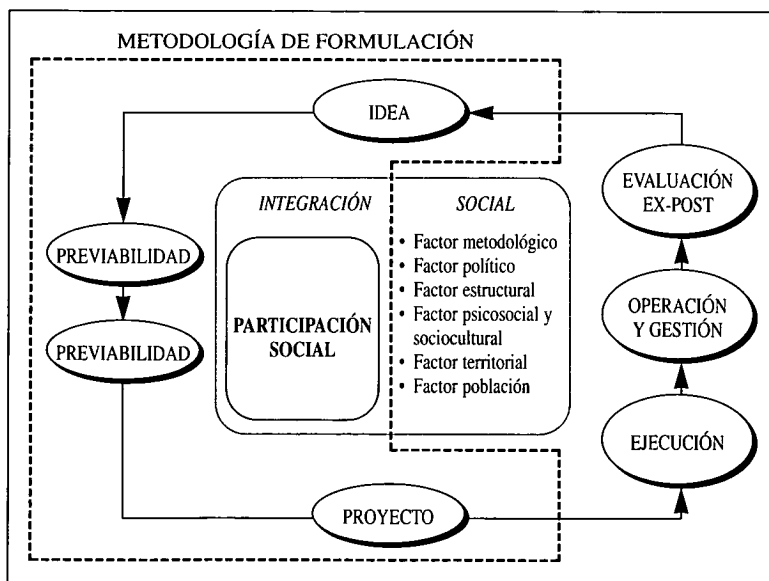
METODOLOGÍA DE FORMULACIÓN

IDEA

EVALUACIÓN EX-POST

INTEGRACIÓN

SOCIAL

PREVIABILIDAD

PARTICIPACIÓN SOCIAL

• Factor metodológico
• Factor político
• Factor estructural
• Factor psicosocial y sociocultural
• Factor territorial
• Factor población

OPERACIÓN Y GESTIÓN

PREVIABILIDAD

EJECUCIÓN

PROYECTO